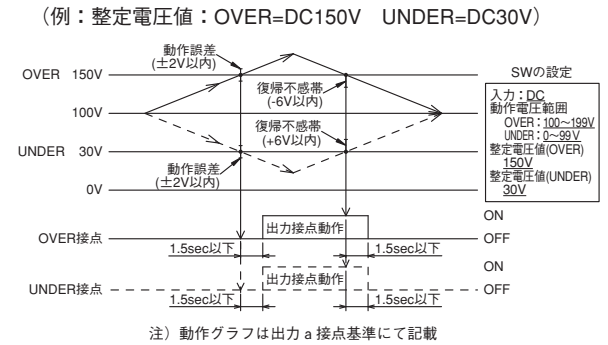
（例：整定電圧値：OVER=DC150V　UNDER=DC30V）

動作誤差
(±2V以内)

OVER 150V

100V

UNDER 30V

0V

復帰不感帯
(-6V以内)

復帰不感帯
(+6V以内)

動作誤差
(±2V以内)

SWの設定

入力：DC
動作電圧範囲
OVER：100～199V
UNDER：0～99V
整定電圧値(OVER)
150V
整定電圧値(UNDER)
30V

OVER接点

出力接点動作

1.5sec以下

1.5sec以下

ON

OFF

UNDER接点

出力接点動作

1.5sec以下

1.5sec以下

ON

OFF

注）動作グラフは出力ａ接点基準にて記載